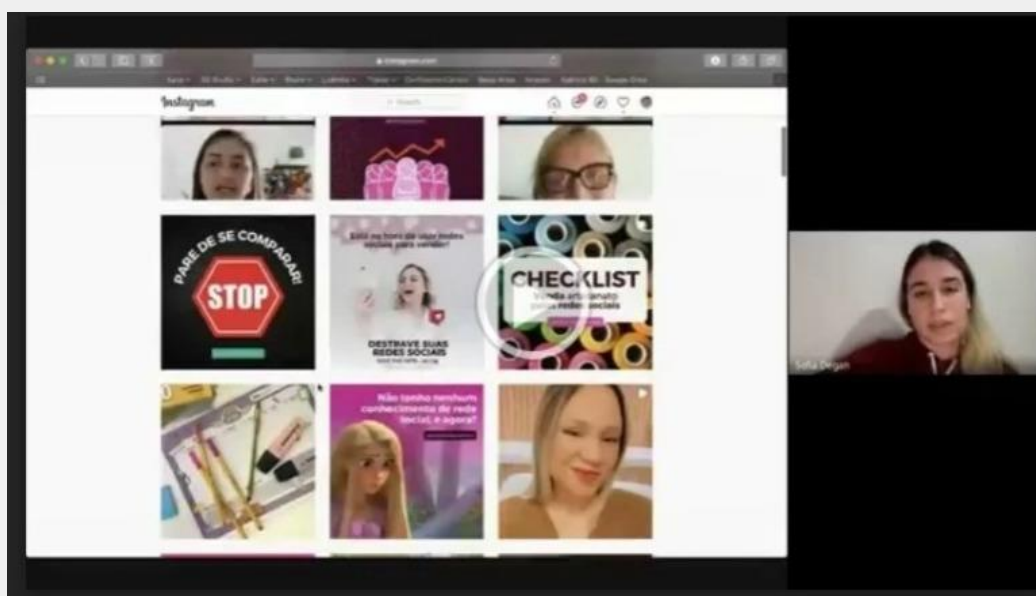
instagram.com

Instagram

Search

PARE DE SE COMPARAR!

STOP

Está na hora de usar redes sociais para vender!

DESTRAVE SUAS REDES SOCIAIS

CHECKLIST

Venda artesanato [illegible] redes sociais

Não tenho nenhum conhecimento de rede social, e agora?

Sofia Degan